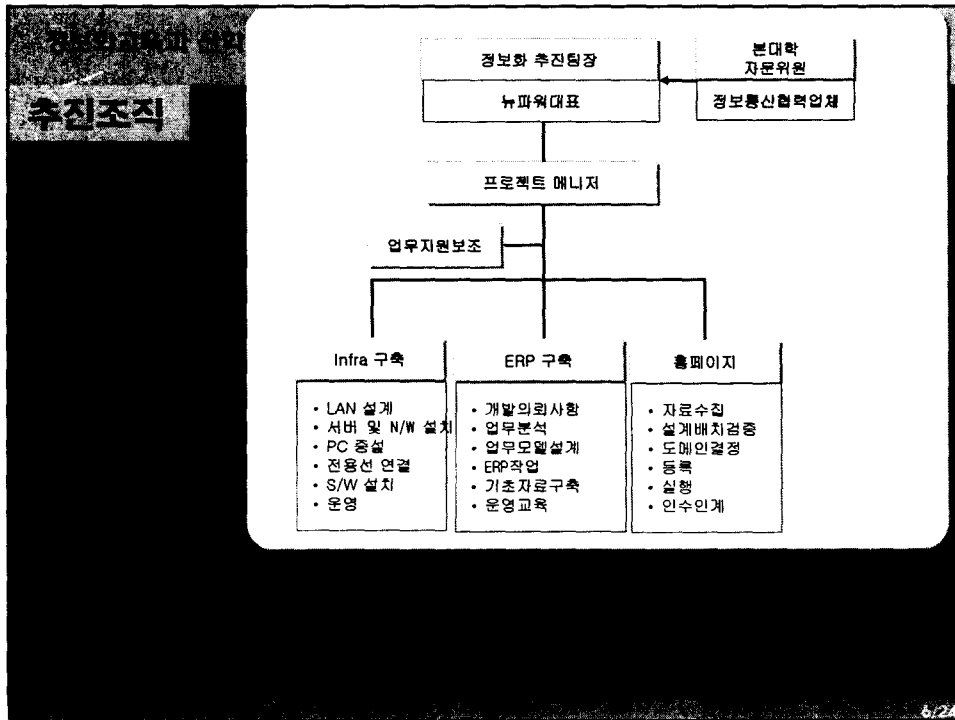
정보화교육과 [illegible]

추진조직

정보화 추진팀장

뉴파워대표

본대학 자문위원

정보통신협력업체

프로젝트 매니저

업무지원보조

Infra 구축

• LAN 설계
• 서버 및 N/W 설치
• PC 증설
• 전용선 연결
• S/W 설치
• 운영

ERP 구축

• 개발의뢰사항
• 업무분석
• 업무모델설계
• ERP작업
• 기초자료구축
• 운영교육

홈페이지

• 자료수집
• 설계배치검증
• 도메인결정
• 등록
• 실행
• 인수인계

6/24